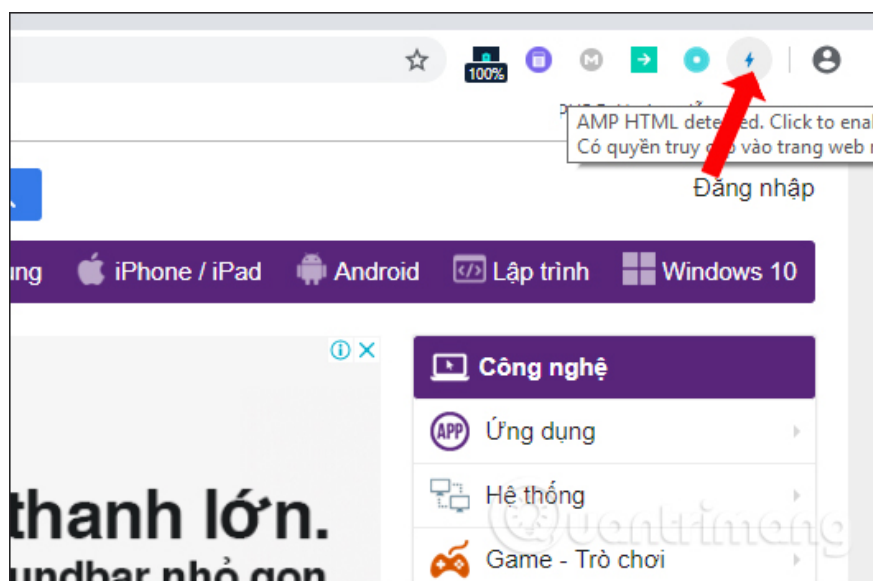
100%

AMP HTML dete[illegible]ed. Click to ena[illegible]
Có quyền truy c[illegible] vào trang web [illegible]

Đăng nhập

ung iPhone / iPad Android Lập trình Windows 10

Công nghệ

Ứng dụng

Hệ thống

Game - Trò chơi

thanh lớn.

undbar nhỏ gọn

Quantrimang